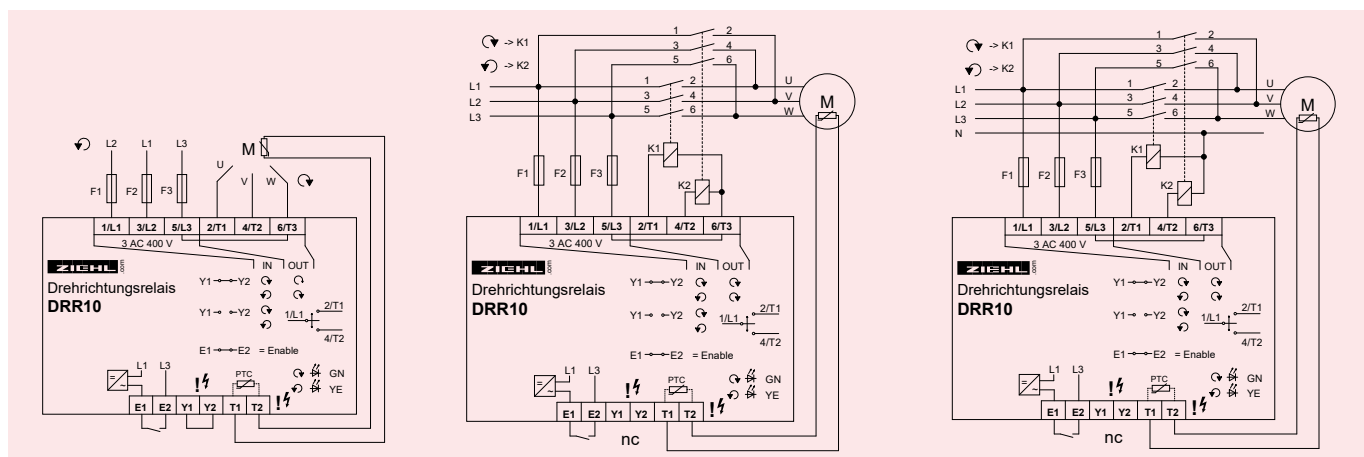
L2 L1 L3
M
U V W
F1 F2 F3
1/L1 3/L2 5/L3 2/T1 4/T2 6/T3
3 AC 400 V
ZIEHL .com
IN OUT
Drehrichtungsrelais
DRR10
Y1 —— Y2
Y1 — — Y2
1/L1
2/T1
4/T2
E1 —— E2 = Enable
L1 L3
PTC
GN
YE
E1 E2 Y1 Y2 T1 T2

-> K1
-> K2
1 2
3 4
5 6
L1
L2
L3
1 2
3 4
5 6
U
V
W
M
K1
K2
F1 F2 F3
1/L1 3/L2 5/L3 2/T1 4/T2 6/T3
3 AC 400 V
ZIEHL .com
IN OUT
Drehrichtungsrelais
DRR10
Y1 —— Y2
Y1 — — Y2
1/L1
2/T1
4/T2
E1 —— E2 = Enable
L1 L3
PTC
GN
YE
E1 E2 Y1 Y2 T1 T2
nc

-> K1
-> K2
1 2
3 4
5 6
L1
L2
L3
N
1 2
3 4
5 6
U
V
W
M
K1
K2
F1 F2 F3
1/L1 3/L2 5/L3 2/T1 4/T2 6/T3
3 AC 400 V
ZIEHL .com
IN OUT
Drehrichtungsrelais
DRR10
Y1 —— Y2
Y1 — — Y2
1/L1
2/T1
4/T2
E1 —— E2 = Enable
L1 L3
PTC
GN
YE
E1 E2 Y1 Y2 T1 T2
nc